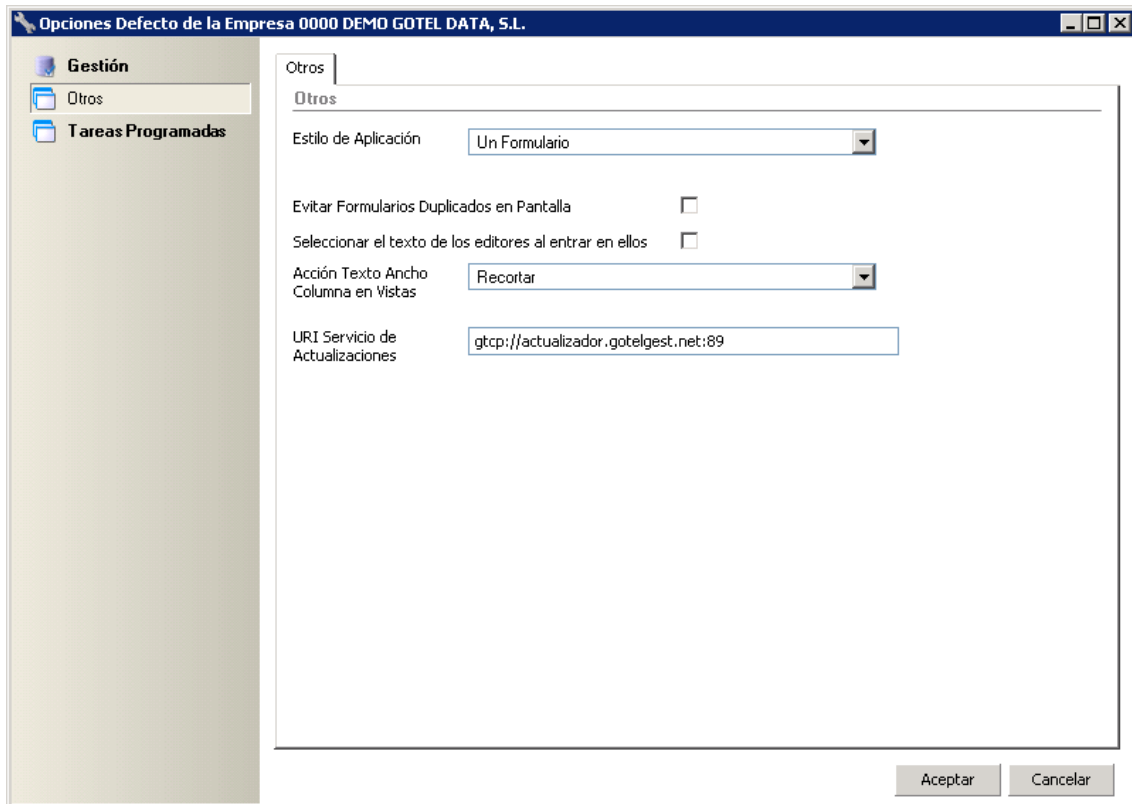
Opciones Defecto de la Empresa 0000 DEMO GOTEL DATA, S.L.

Gestión
Otros
Tareas Programadas

Otros
Otros

Estilo de Aplicación
Un Formulario

Evitar Formularios Duplicados en Pantalla
Seleccionar el texto de los editores al entrar en ellos
Acción Texto Ancho Columna en Vistas
Recortar

URI Servicio de Actualizaciones
gtcp://actualizador.gotelgest.net:89

Aceptar
Cancelar